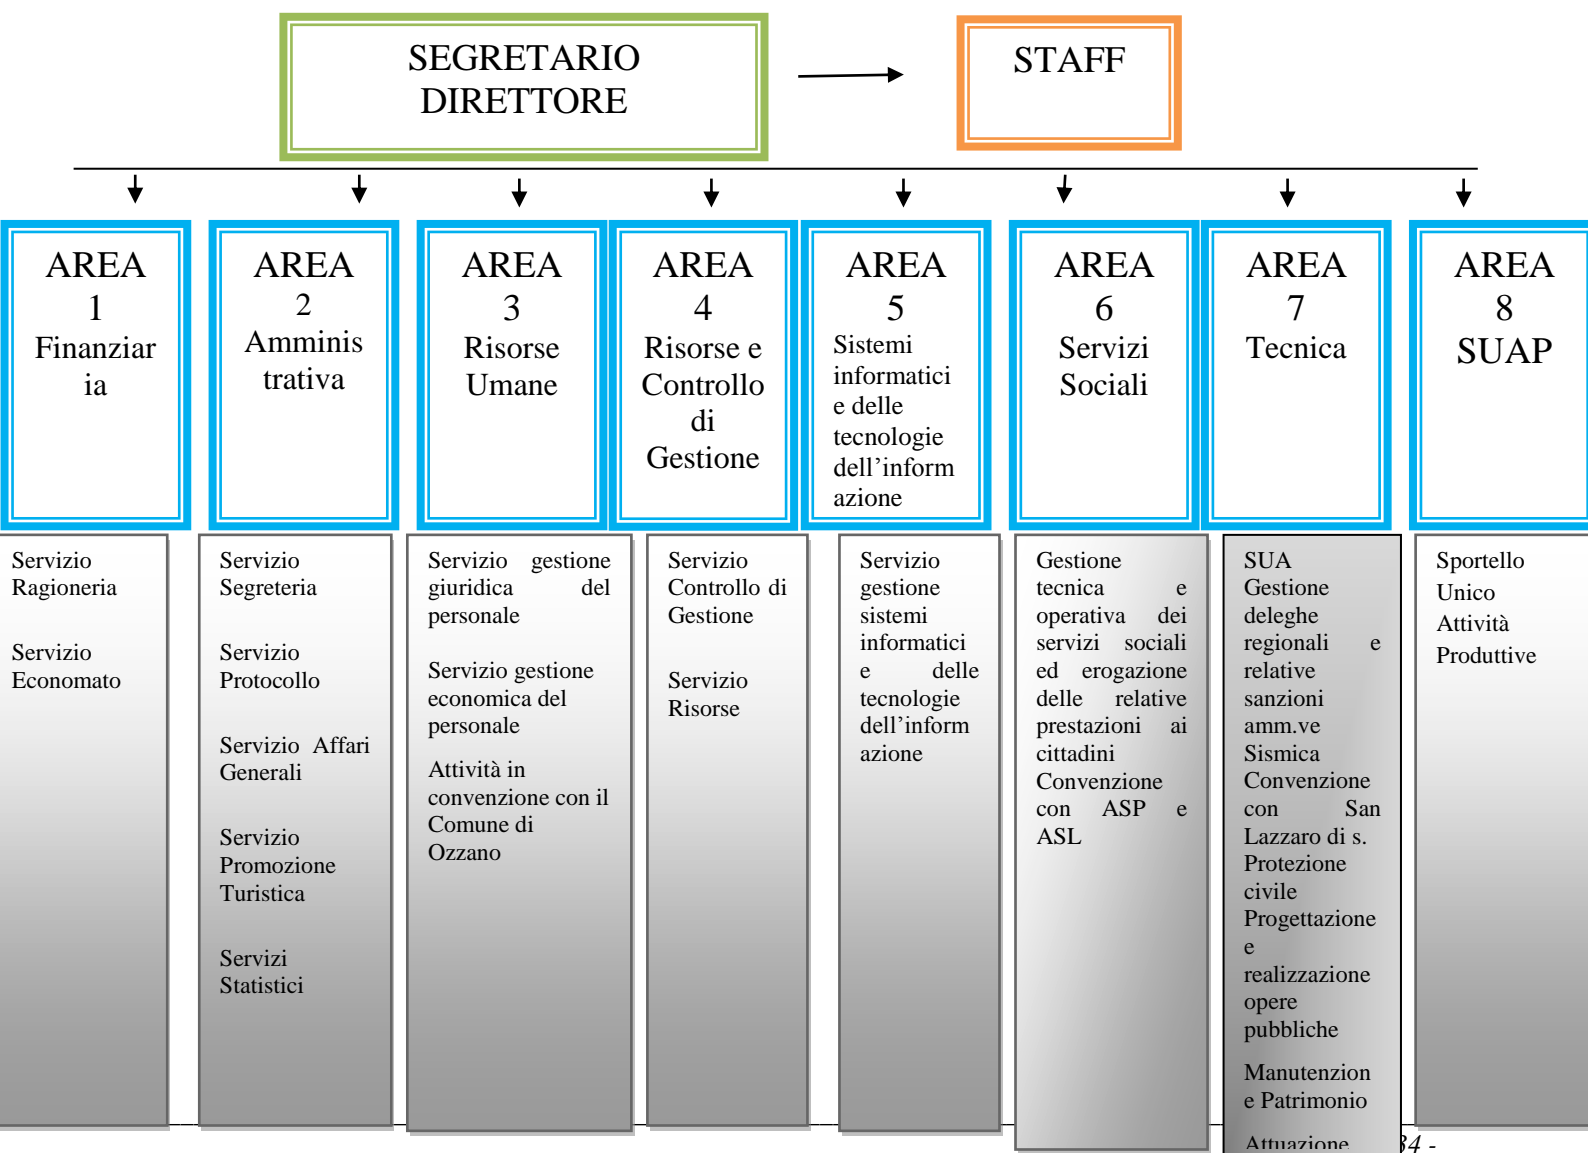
SEGRETARIO DIRETTORE

STAFF

AREA 1 Finanziaria

AREA 2 Amministrativa

AREA 3 Risorse Umane

AREA 4 Risorse e Controllo di Gestione

AREA 5 Sistemi informatici e delle tecnologie dell'informazione

AREA 6 Servizi Sociali

AREA 7 Tecnica

AREA 8 SUAP

Servizio Ragioneria

Servizio Economato

Servizio Segreteria

Servizio Protocollo

Servizio Affari Generali

Servizio Promozione Turistica

Servizi Statistici

Servizio gestione giuridica del personale

Servizio gestione economica del personale

Attività in convenzione con il Comune di Ozzano

Servizio Controllo di Gestione

Servizio Risorse

Servizio gestione sistemi informatici e delle tecnologie dell'informazione

Gestione tecnica e operativa dei servizi sociali ed erogazione delle relative prestazioni ai cittadini Convenzione con ASP e ASL

SUA Gestione deleghe regionali e relative sanzioni amm.ve Sismica Convenzione con San Lazzaro di s. Protezione civile Progettazione e realizzazione opere pubbliche

Manutenzione e Patrimonio

Attuazione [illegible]

Sportello Unico Attività Produttive

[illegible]34 -